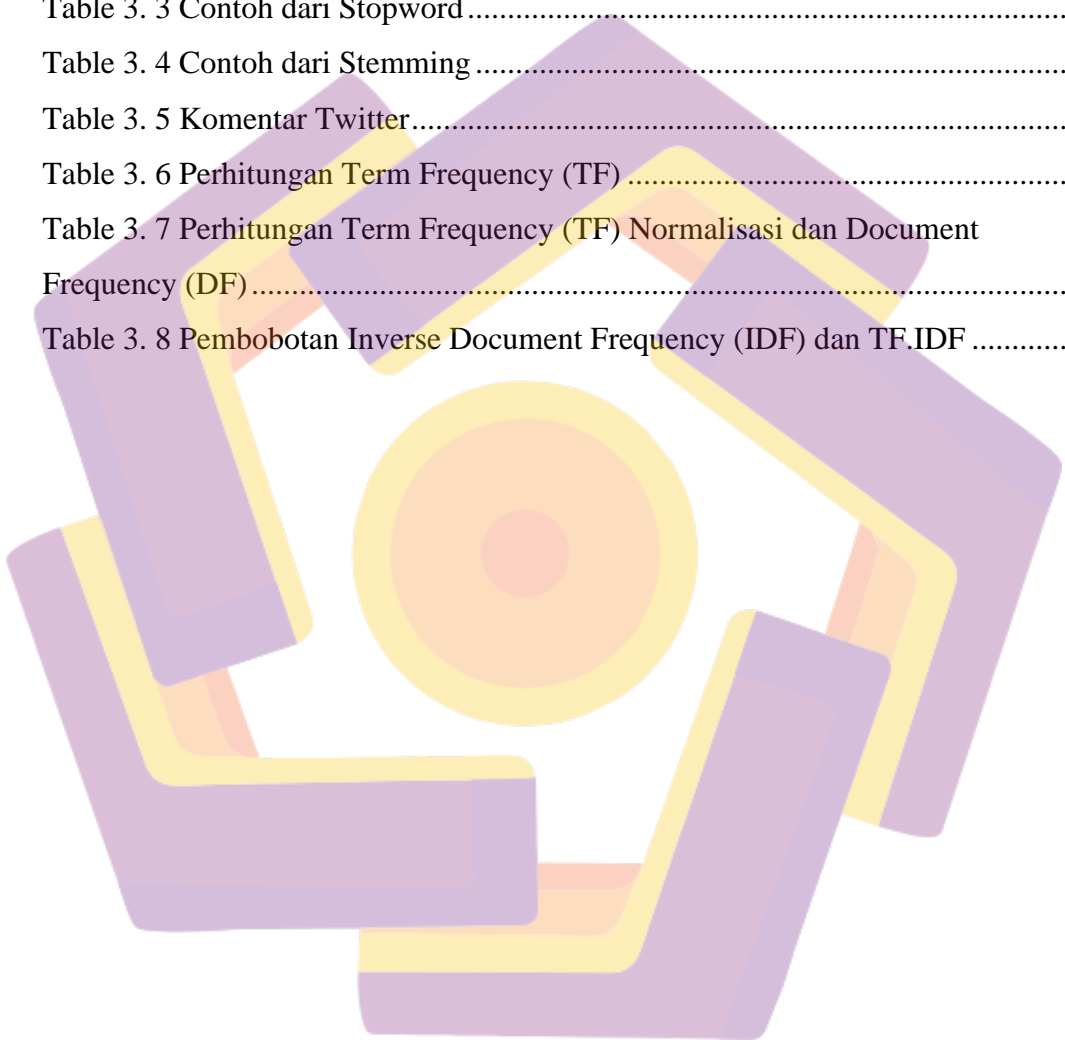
Table 3. 3 Contoh dari Stopword ..........................................................................

Table 3. 4 Contoh dari Stemming ..........................................................................

Table 3. 5 Komentar Twitter....................................................................................

Table 3. 6 Perhitungan Term Frequency (TF) .......................................................

Table 3. 7 Perhitungan Term Frequency (TF) Normalisasi dan Document Frequency (DF)......................................................................................................

Table 3. 8 Pembobotan Inverse Document Frequency (IDF) dan TF.IDF ............